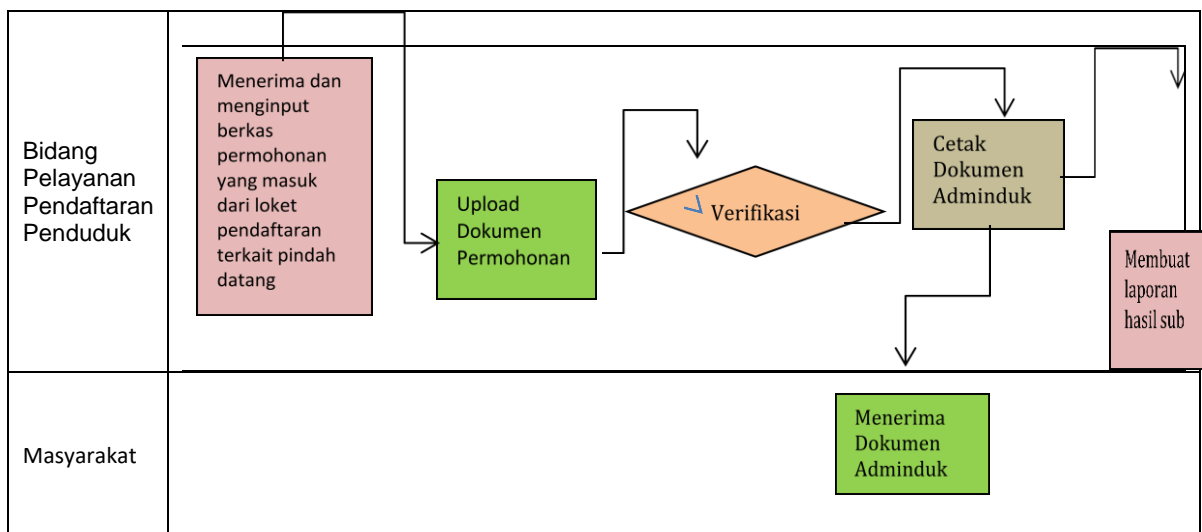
Bidang Pelayanan Pendaftaran Penduduk

Menerima dan menginput berkas permohonan yang masuk dari loket pendaftaran terkait pindah datang

Upload Dokumen Permohonan

Verifikasi

Cetak Dokumen Adminduk

Membuat laporan hasil sub

Masyarakat

Menerima Dokumen Adminduk